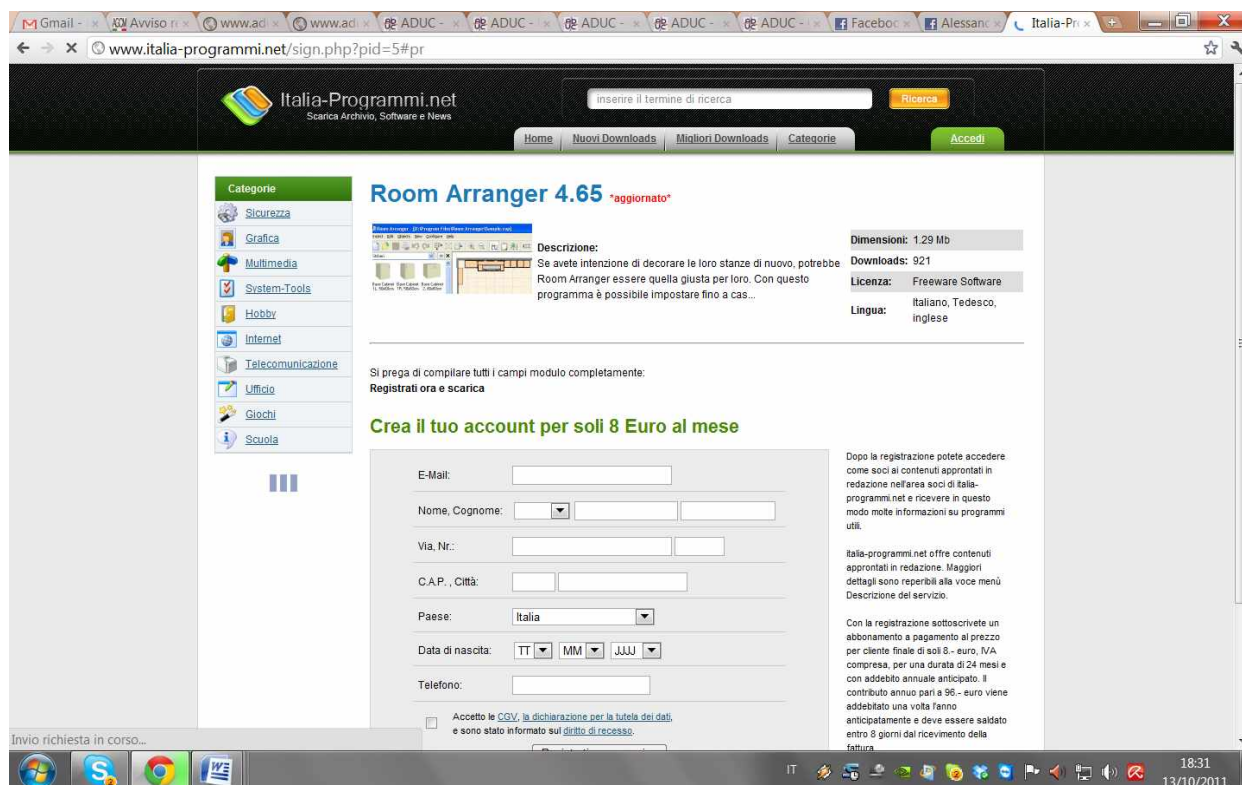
Gmail - | Avviso r | www.ad | www.ad | ADUC - | ADUC - | ADUC - | ADUC - | ADUC - | Faceboo | Alessan | Italia-Pr

www.italia-programmi.net/sign.php?pid=5#pr

Italia-Programmi.net
Scarica Archivio, Software e News

inserire il termine di ricerca
Ricerca

Home | Nuovi Downloads | Migliori Downloads | Categorie
Accedi

Categorie
Sicurezza
Grafica
Multimedia
System-Tools
Hobby
Internet
Telecomunicazione
Ufficio
Giochi
Scuola

Room Arranger 4.65 *aggiornato*

Descrizione:
Se avete intenzione di decorare le loro stanze di nuovo, potrebbe Room Arranger essere quella giusta per loro. Con questo programma è possibile impostare fino a cas...

| | |
|---|---|
| Dimensioni: | 1.29 Mb |
| Downloads: | 921 |
| Licenza: | Freeware Software |
| Lingua: | Italiano, Tedesco, inglese |

Si prega di compilare tutti i campi modulo completamente:
Registrati ora e scarica

Crea il tuo account per soli 8 Euro al mese

E-Mail:
Nome, Cognome:
Via, Nr.:
C.A.P. , Città:
Paese: Italia
Data di nascita: TT MM JJJJ
Telefono:

Accetto le CGV, la dichiarazione per la tutela dei dati, e sono stato informato sul diritto di recesso.

Dopo la registrazione potete accedere come soci ai contenuti approntati in redazione nell'area soci di italia-programmi.net e ricevere in questo modo molte informazioni su programmi utili.

italia-programmi.net offre contenuti approntati in redazione. Maggiori dettagli sono reperibili alla voce menù Descrizione del servizio.

Con la registrazione sottoscrivete un abbonamento a pagamento al prezzo per cliente finale di soli 8.- euro, IVA compresa, per una durata di 24 mesi e con addebito annuale anticipato. Il contributo annuo pari a 96.- euro viene addebitato una volta l'anno anticipatamente e deve essere saldato entro 8 giorni dal ricevimento della fattura.

Invio richiesta in corso...

IT 18:31 13/10/2011